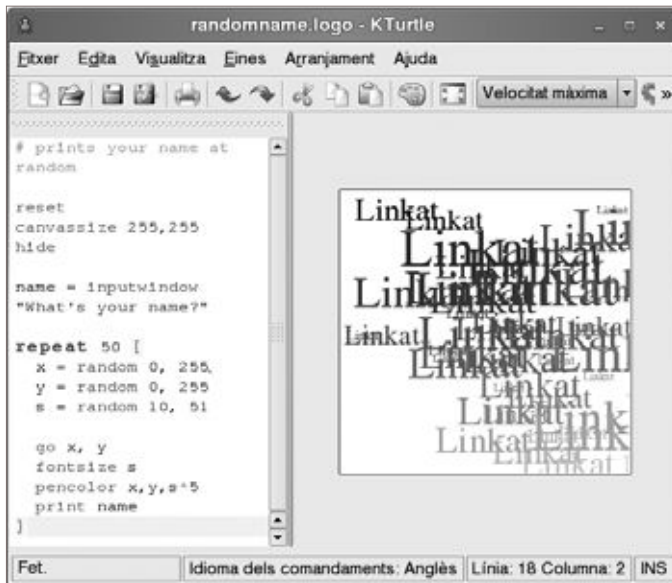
randomname.logo - KTurtle

Fitxer Edita Visualitza Eines Arranjament Ajuda

Velocitat màxima

# prints your name at random

reset
canvassize 255,255
hide

name = inputwindow "What's your name?"

repeat 50 [
x = random 0, 255
y = random 0, 255
s = random 10, 51

go x, y
fontsize s
pencolor x,y,s*5
print name
]

Linkat Linkat Linkat Linkat Linkat Linkat Linkat Linkat Linkat Linkat Linkat Linkat Linkat Linkat

Fet. Idioma dels comandaments: Anglès Línia: 18 Columna: 2 INS